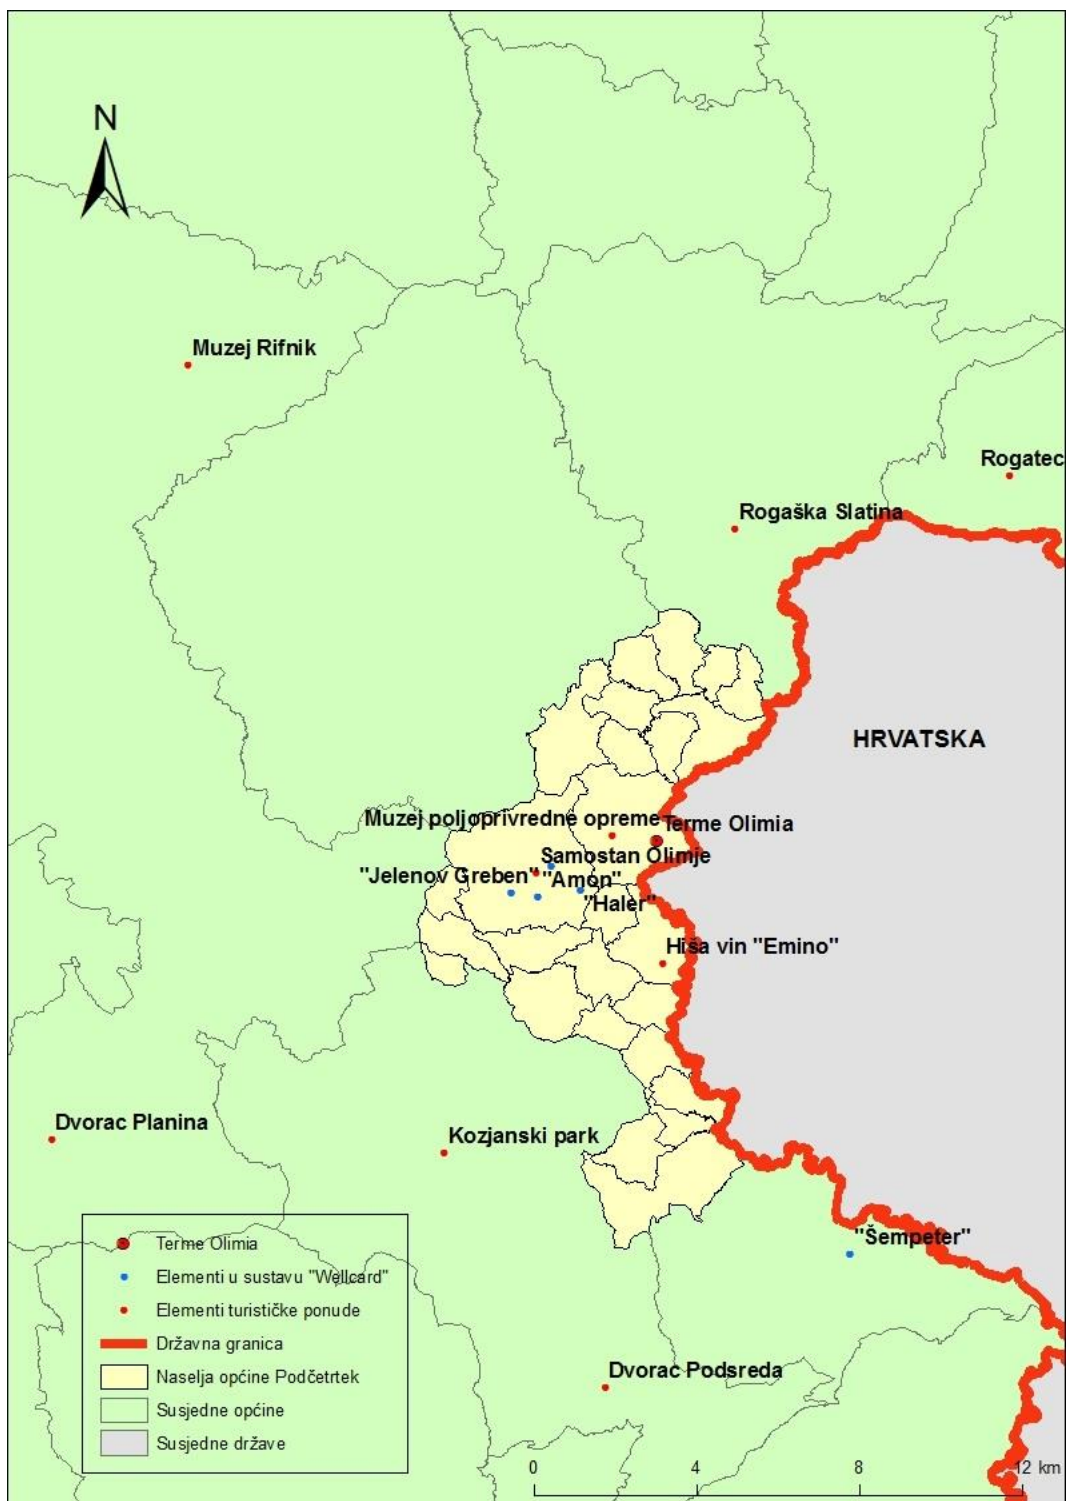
N

Muzej Rifnik

Rogatec

Rogaška Slatina

HRVATSKA

Muzej poljoprivredne opreme

Terme Olimia

Samostan Olimje

"Jelenov Greben"

"Amon"

"Haler"

Hiša vin "Emino"

Dvorac Planina

Kozjanski park

"Šempeter"

Dvorac Podsreda

Terme Olimia
Elementi u sustavu "Wellcard"
Elementi turističke ponude
Državna granica
Naselja općine Podčetrtek
Susjedne općine
Susjedne države

0 4 8 12 km